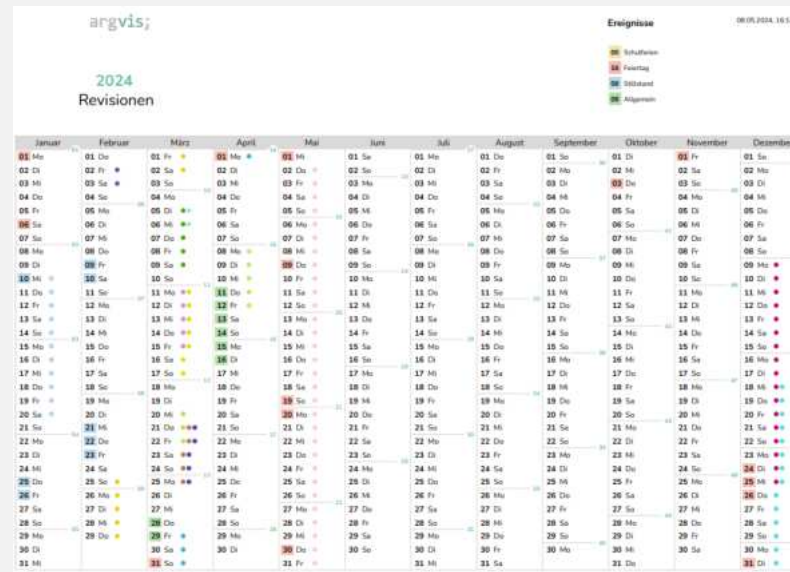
argvis;

2024
Revisionen

Ereignisse

08.05.2024, 16:5

00 Schulferien
14 Feiertag
00 Stillstand
00 Allgemein

| Januar | Februar | März | April | Mai | Juni | Juli | August | September | Oktober | November | Dezember |
|---|---|---|---|---|---|---|---|---|---|---|---|
| 01 Mo | 01 Do | 01 Fr | 01 Mo | 01 Mi | 01 Sa | 01 Mo | 01 Do | 01 So | 01 Di | 01 Fr | 01 So |
| 02 Di | 02 Fr | 02 Sa | 02 Di | 02 Do | 02 So | 02 Di | 02 Fr | 02 Mo | 02 Mi | 02 Sa | 02 Mo |
| 03 Mi | 03 Sa | 03 So | 03 Mi | 03 Fr | 03 Mo | 03 Mi | 03 Sa | 03 Di | 03 Do | 03 So | 03 Di |
| 04 Do | 04 So | 04 Mo | 04 Do | 04 Sa | 04 Di | 04 Do | 04 So | 04 Mi | 04 Fr | 04 Mo | 04 Mi |
| 05 Fr | 05 Mo | 05 Di | 05 Fr | 05 So | 05 Mi | 05 Fr | 05 Mo | 05 Do | 05 Sa | 05 Di | 05 Do |
| 06 Sa | 06 Di | 06 Mi | 06 Sa | 06 Mo | 06 Do | 06 Sa | 06 Di | 06 Fr | 06 So | 06 Mi | 06 Fr |
| 07 So | 07 Mi | 07 Do | 07 So | 07 Di | 07 Fr | 07 So | 07 Mi | 07 Sa | 07 Mo | 07 Do | 07 Sa |
| 08 Mo | 08 Do | 08 Fr | 08 Mo | 08 Mi | 08 Sa | 08 Mo | 08 Do | 08 So | 08 Di | 08 Fr | 08 So |
| 09 Di | 09 Fr | 09 Sa | 09 Di | 09 Do | 09 So | 09 Di | 09 Fr | 09 Mo | 09 Mi | 09 Sa | 09 Mo |
| 10 Mi | 10 Sa | 10 So | 10 Mi | 10 Fr | 10 Mo | 10 Mi | 10 Sa | 10 Di | 10 Do | 10 So | 10 Di |
| 11 Do | 11 So | 11 Mo | 11 Do | 11 Sa | 11 Di | 11 Do | 11 So | 11 Mi | 11 Fr | 11 Mo | 11 Mi |
| 12 Fr | 12 Mo | 12 Di | 12 Fr | 12 So | 12 Mi | 12 Fr | 12 Mo | 12 Do | 12 Sa | 12 Di | 12 Do |
| 13 Sa | 13 Di | 13 Mi | 13 Sa | 13 Mo | 13 Do | 13 Sa | 13 Di | 13 Fr | 13 So | 13 Mi | 13 Fr |
| 14 So | 14 Mi | 14 Do | 14 So | 14 Di | 14 Fr | 14 So | 14 Mi | 14 Sa | 14 Mo | 14 Do | 14 Sa |
| 15 Mo | 15 Do | 15 Fr | 15 Mo | 15 Mi | 15 Sa | 15 Mo | 15 Do | 15 So | 15 Di | 15 Fr | 15 So |
| 16 Di | 16 Fr | 16 Sa | 16 Di | 16 Do | 16 So | 16 Di | 16 Fr | 16 Mo | 16 Mi | 16 Sa | 16 Mo |
| 17 Mi | 17 Sa | 17 So | 17 Mi | 17 Fr | 17 Mo | 17 Mi | 17 Sa | 17 Di | 17 Do | 17 So | 17 Di |
| 18 Do | 18 So | 18 Mo | 18 Do | 18 Sa | 18 Di | 18 Do | 18 So | 18 Mi | 18 Fr | 18 Mo | 18 Mi |
| 19 Fr | 19 Mo | 19 Di | 19 Fr | 19 So | 19 Mi | 19 Fr | 19 Mo | 19 Do | 19 Sa | 19 Di | 19 Do |
| 20 Sa | 20 Di | 20 Mi | 20 Sa | 20 Mo | 20 Do | 20 Sa | 20 Di | 20 Fr | 20 So | 20 Mi | 20 Fr |
| 21 So | 21 Mi | 21 Do | 21 So | 21 Di | 21 Fr | 21 So | 21 Mi | 21 Sa | 21 Mo | 21 Do | 21 Sa |
| 22 Mo | 22 Do | 22 Fr | 22 Mo | 22 Mi | 22 Sa | 22 Mo | 22 Do | 22 So | 22 Di | 22 Fr | 22 So |
| 23 Di | 23 Fr | 23 Sa | 23 Di | 23 Do | 23 So | 23 Di | 23 Fr | 23 Mo | 23 Mi | 23 Sa | 23 Mo |
| 24 Mi | 24 Sa | 24 So | 24 Mi | 24 Fr | 24 Mo | 24 Mi | 24 Sa | 24 Di | 24 Do | 24 So | 24 Di |
| 25 Do | 25 So | 25 Mo | 25 Do | 25 Sa | 25 Di | 25 Do | 25 So | 25 Mi | 25 Fr | 25 Mo | 25 Mi |
| 26 Fr | 26 Mo | 26 Di | 26 Fr | 26 So | 26 Mi | 26 Fr | 26 Mo | 26 Do | 26 Sa | 26 Di | 26 Do |
| 27 Sa | 27 Di | 27 Mi | 27 Sa | 27 Mo | 27 Do | 27 Sa | 27 Di | 27 Fr | 27 So | 27 Mi | 27 Fr |
| 28 So | 28 Mi | 28 Do | 28 So | 28 Di | 28 Fr | 28 So | 28 Mi | 28 Sa | 28 Mo | 28 Do | 28 Sa |
| 29 Mo | 29 Do | 29 Fr | 29 Mo | 29 Mi | 29 Sa | 29 Mo | 29 Do | 29 So | 29 Di | 29 Fr | 29 So |
| 30 Di | | 30 Sa | 30 Di | 30 Do | 30 So | 30 Di | 30 Fr | 30 Mo | 30 Mi | 30 Sa | 30 Mo |
| 31 Mi | | 31 So | | 31 Fr | | 31 Mi | 31 Sa | | 31 Do | | 31 Di |